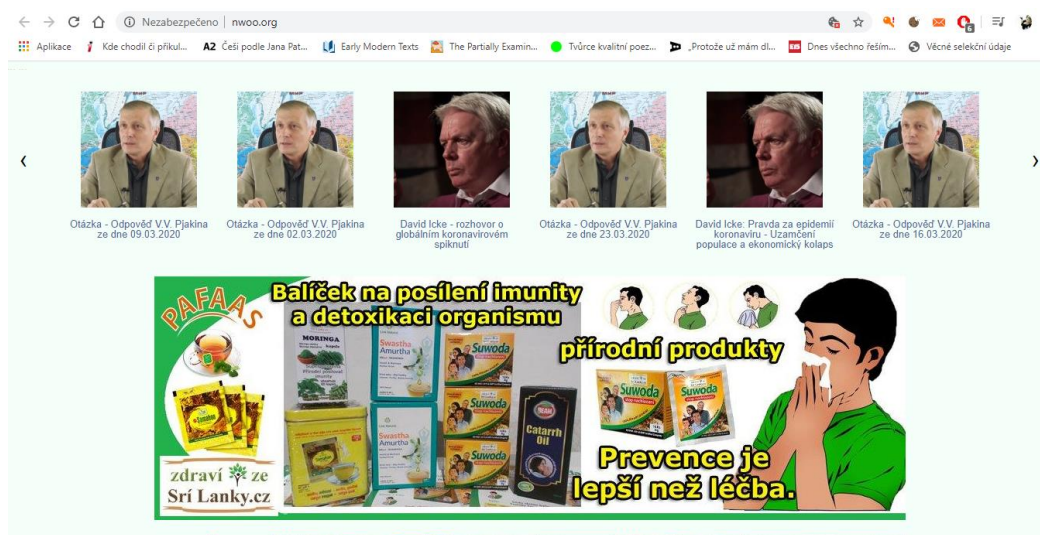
Nezabezpečeno | nwoo.org

Aplikace | Kde chodil či přikul... | A2 Češi podle Jana Pat... | Early Modern Texts | The Partially Examin... | Tvůrce kvalitní poez... | „Protože už mám dl... | Dnes všechno řeším... | Věcné selekční údaje

‹

Otázka - Odpověď V.V. Pjakina ze dne 09.03.2020

Otázka - Odpověď V.V. Pjakina ze dne 02.03.2020

David Icke - rozhovor o globálním koronavirovém spiknutí

Otázka - Odpověď V.V. Pjakina ze dne 23.03.2020

David Icke: Pravda za epidemií koronaviru - Uzamčení populace a ekonomický kolaps

Otázka - Odpověď V.V. Pjakina ze dne 16.03.2020

›

PAFAAS

Balíček na posílení imunity a detoxikaci organismu

MORINGA

Swastha Amurtha

Suwoda

Catarrh Oil

přírodní produkty

Suwoda

Prevence je lepší než léčba.

zdraví ze Srí Lanky.cz